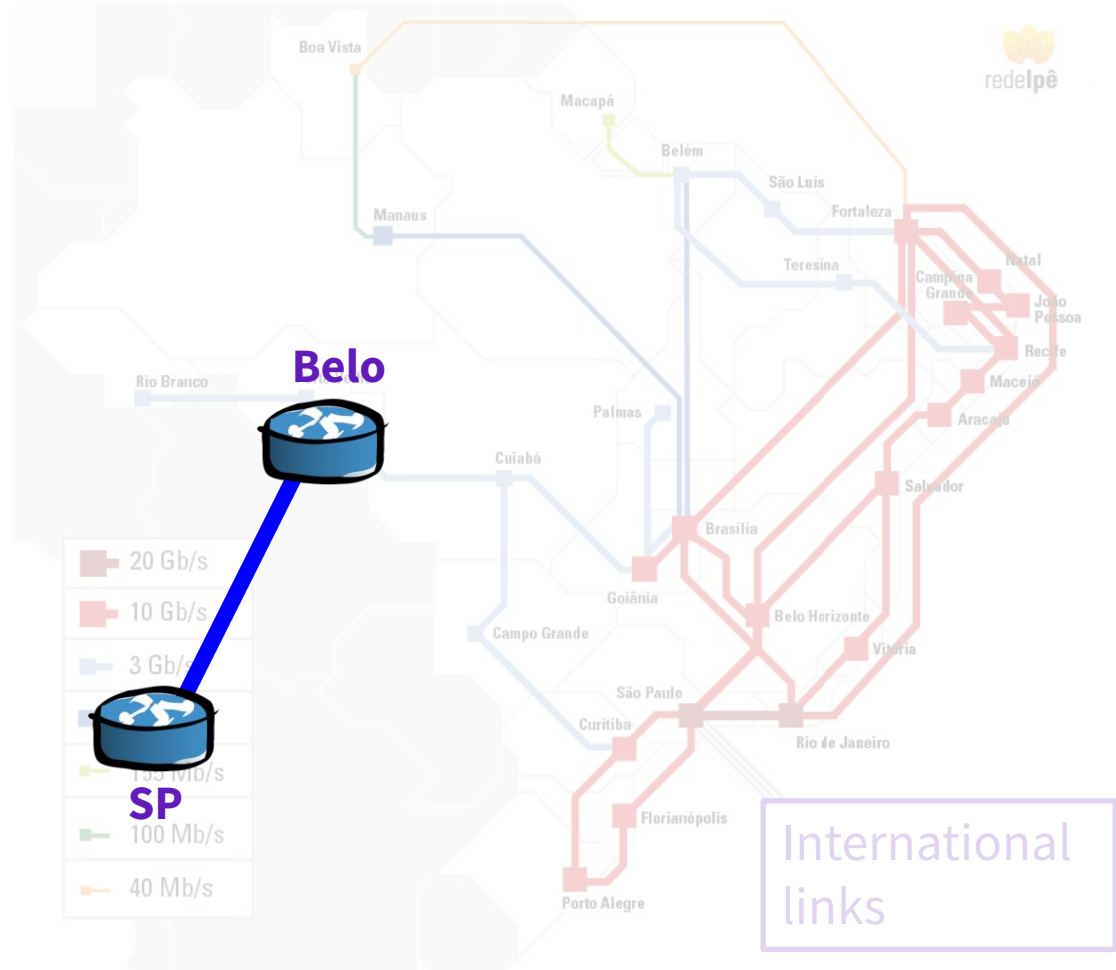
redeIpê

Boa Vista
Macapá
Belém
São Luís
Fortaleza
Manaus
Teresina
Natal
Campina Grande
João Pessoa
Recife
Maceió
Aracaju
Belo
Rio Branco
Palmas
Cuiabá
Salvador
Brasília
Goiânia
Belo Horizonte
Campo Grande
Vitória
São Paulo
Curitiba
Rio de Janeiro
Florianópolis
Porto Alegre
SP

20 Gb/s
10 Gb/s
3 Gb/s
155 Mb/s
100 Mb/s
40 Mb/s

International links